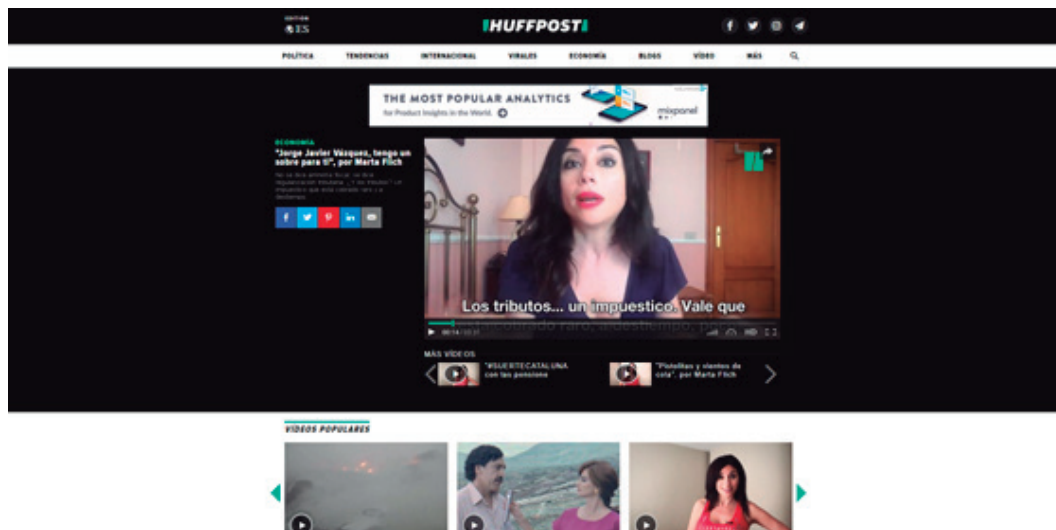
EDITION
ES

HUFFPOST

POLÍTICA TENDENCIAS INTERNACIONAL VIRALES ECONOMÍA BLOGS VÍDEO MÁS

THE MOST POPULAR ANALYTICS
for Product Insights in the World.
mixpanel

ECONOMÍA
"Jorge Javier Vázquez, tengo un sobre para ti", por Marta Flich

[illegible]

Los tributos... un impuestico. Vale que

MÁS VÍDEOS

"#SUERTECATALUNA con las pensiones

"Pistolitas y vientos de cola", por Marta Flich

VÍDEOS POPULARES